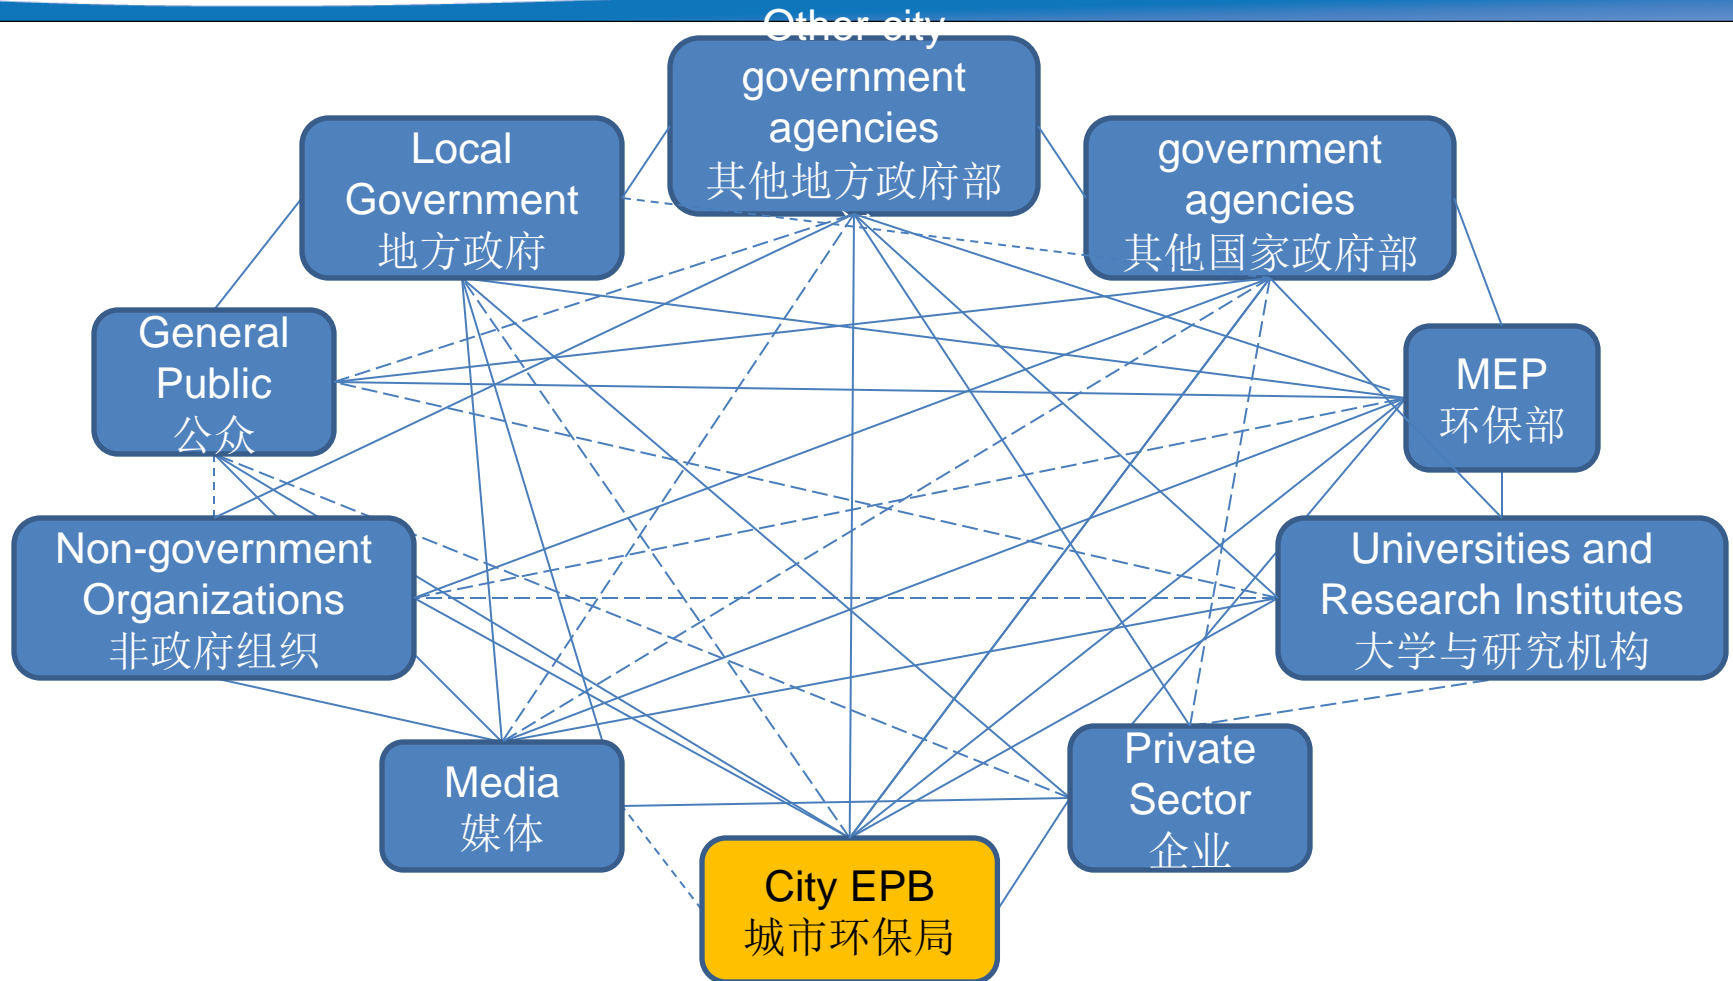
Other city government agencies
其他地方政府部

Local Government
地方政府

government agencies
其他国家政府部

General Public
公众

MEP
环保部

Non-government Organizations
非政府组织

Universities and Research Institutes
大学与研究机构

Media
媒体

Private Sector
企业

City EPB
城市环保局